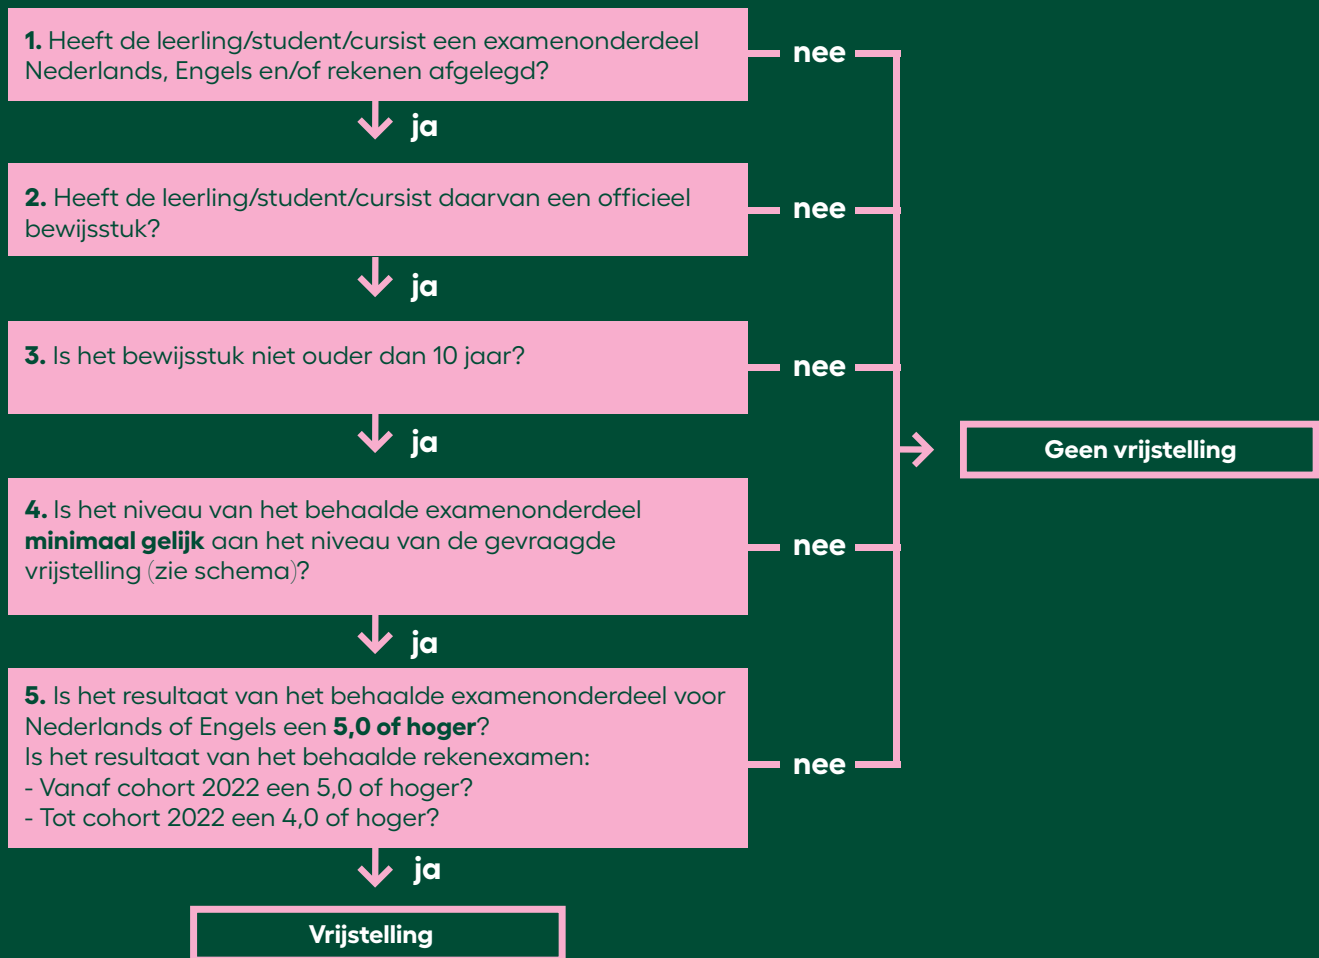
**1.** Heeft de leerling/student/cursist een examenonderdeel Nederlands, Engels en/of rekenen afgelegd?

nee

ja

**2.** Heeft de leerling/student/cursist daarvan een officieel bewijsstuk?

nee

ja

**3.** Is het bewijsstuk niet ouder dan 10 jaar?

nee

ja

Geen vrijstelling

**4.** Is het niveau van het behaalde examenonderdeel **minimaal gelijk** aan het niveau van de gevraagde vrijstelling (zie schema)?

nee

ja

**5.** Is het resultaat van het behaalde examenonderdeel voor Nederlands of Engels een **5,0 of hoger**?
Is het resultaat van het behaalde rekenexamen:
- Vanaf cohort 2022 een 5,0 of hoger?
- Tot cohort 2022 een 4,0 of hoger?

nee

ja

Vrijstelling